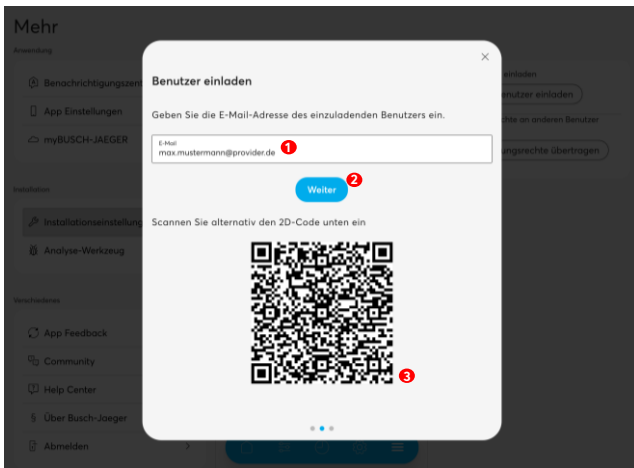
Mehr

Anwendung

Benachrichtigungszent

App Einstellungen

myBUSCH-JAEGER

Installation

Installationseinstellung

Analyse-Werkzeug

Verschiedenes

App Feedback

Community

Help Center

Über Busch-Jaeger

Abmelden

einladen

nutzer einladen

chte an anderen Benutzer

ungsrechte übertragen

×

Benutzer einladen

Geben Sie die E-Mail-Adresse des einzuladenden Benutzers ein.

E-Mail
max.mustermann@provider.de

1

Weiter

2

Scannen Sie alternativ den 2D-Code unten ein

3